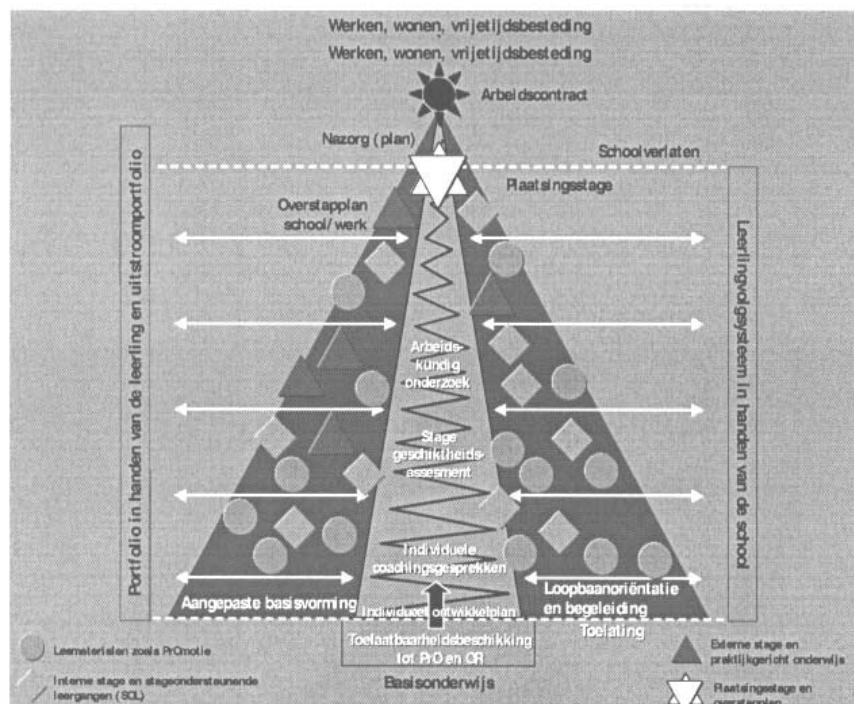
Werken, wonen, vrijetijdsbesteding

Werken, wonen, vrijetijdsbesteding

Arbeidscontract

Nazorg (plan)

Schoolverlaten

Plaatsingsstage

Overstapplan school/werk

Portfolio in handen van de leerling en uitstroomportfolio

Leerlingvolgsysteem in handen van de school

Arbeidskundig onderzoek

Stage geschiktheidsassesment

Individuele coachingsgesprekken

Aangepaste basisvorming

Loopbaanoriëntatie en begeleiding

Individueel ontwikkelplan

Toelating

Toelaatbaarheidsbeschikking tot PrO en OR

Basisonderwijs

Lesmaterialen zoals PrOmotie

Interne stage en stageondersteunende leergangen (SOL)

Externe stage en praktijkgericht onderwijs

Plaatsingsstage en overstapplan